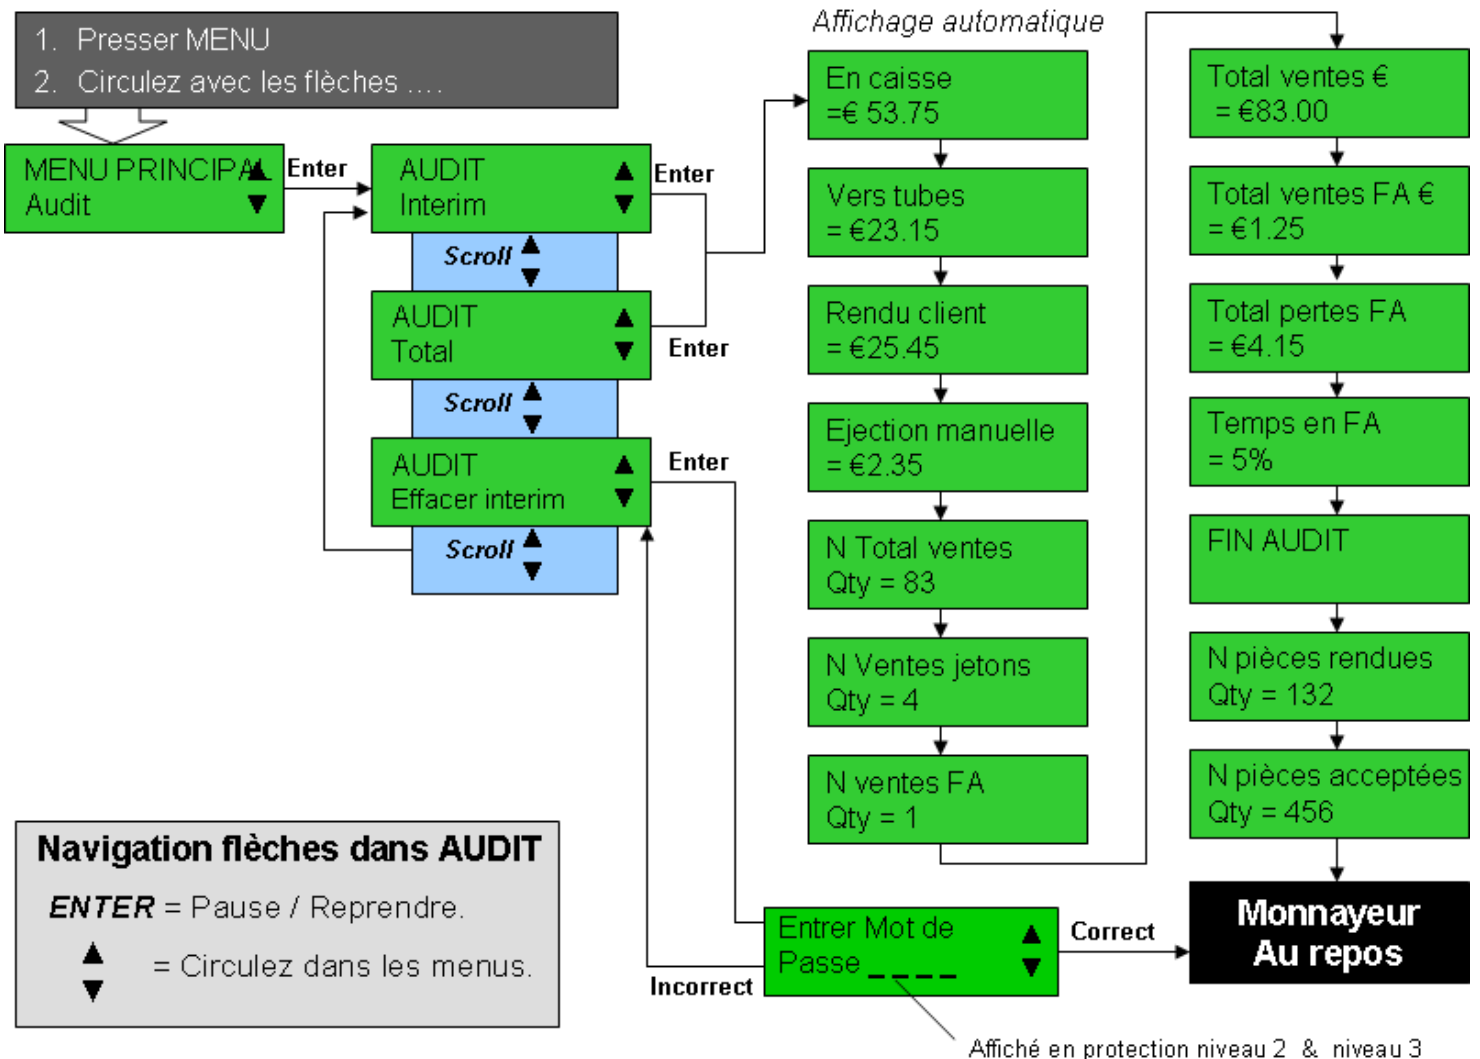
1. Presser MENU
2. Circulez avec les flèches ....

MENU PRINCIPAL ▲
Audit ▼

Enter

AUDIT ▲
Interim ▼

Scroll ▲▼

Enter

AUDIT ▲
Total ▼

Enter

Scroll ▲▼

AUDIT ▲
Effacer interim ▼

Enter

Scroll ▲▼

Affichage automatique

En caisse
=€ 53.75

Vers tubes
= €23.15

Rendu client
= €25.45

Ejection manuelle
= €2.35

N Total ventes
Qty = 83

N Ventes jetons
Qty = 4

N ventes FA
Qty = 1

Total ventes €
= €83.00

Total ventes FA €
= €1.25

Total pertes FA
= €4.15

Temps en FA
= 5%

FIN AUDIT

N pièces rendues
Qty = 132

N pièces acceptées
Qty = 456

Monnayeur
Au repos

Correct

Entrer Mot de ▲
Passe _ _ _ _ ▼

Incorrect

Affiché en protection niveau 2 & niveau 3

Navigation flèches dans AUDIT
ENTER = Pause / Reprendre.
▲▼ = Circulez dans les menus.